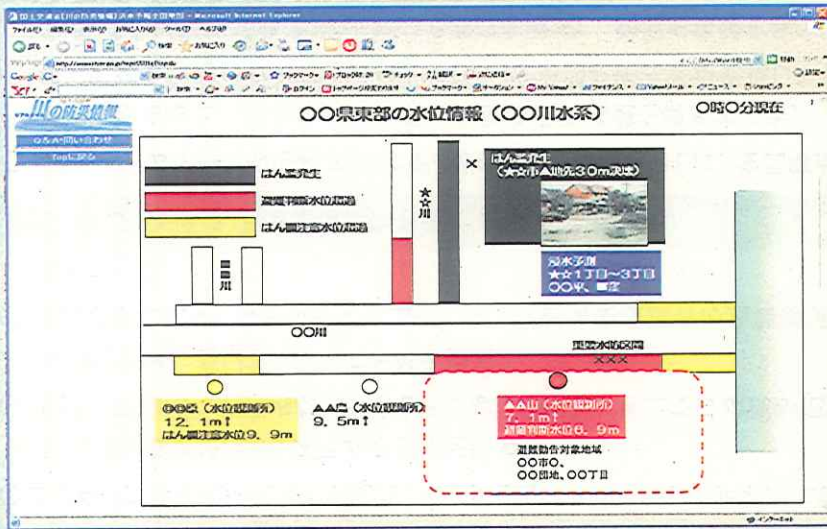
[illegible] - Microsoft Internet Explorer

ファイル(F) 編集(E) 表示(V) お気に入り(A) ツール(T) ヘルプ(H)

川の防災情報

Q&A・問い合わせ

Topに戻る

○○県東部の水位情報（○○川水系）

○時○分現在

はん濫発生

避難判断水位超過

はん濫注意水位超過

□□川

☆☆川

×

はん濫発生
（☆☆市▲▲地先30m決壊）

浸水予測
☆☆1丁目～3丁目
○○平、■■

○○川

×××

◎◎橋（水位観測所）
12．1m↑
はん濫注意水位9．9m

▲▲広（水位観測所）
9．5m↑

▲▲山（水位観測所）
7．1m↑
避難判断水位6．9m

避難勧告対象地域
○○市○、
○○団地、○○丁目

インターネット